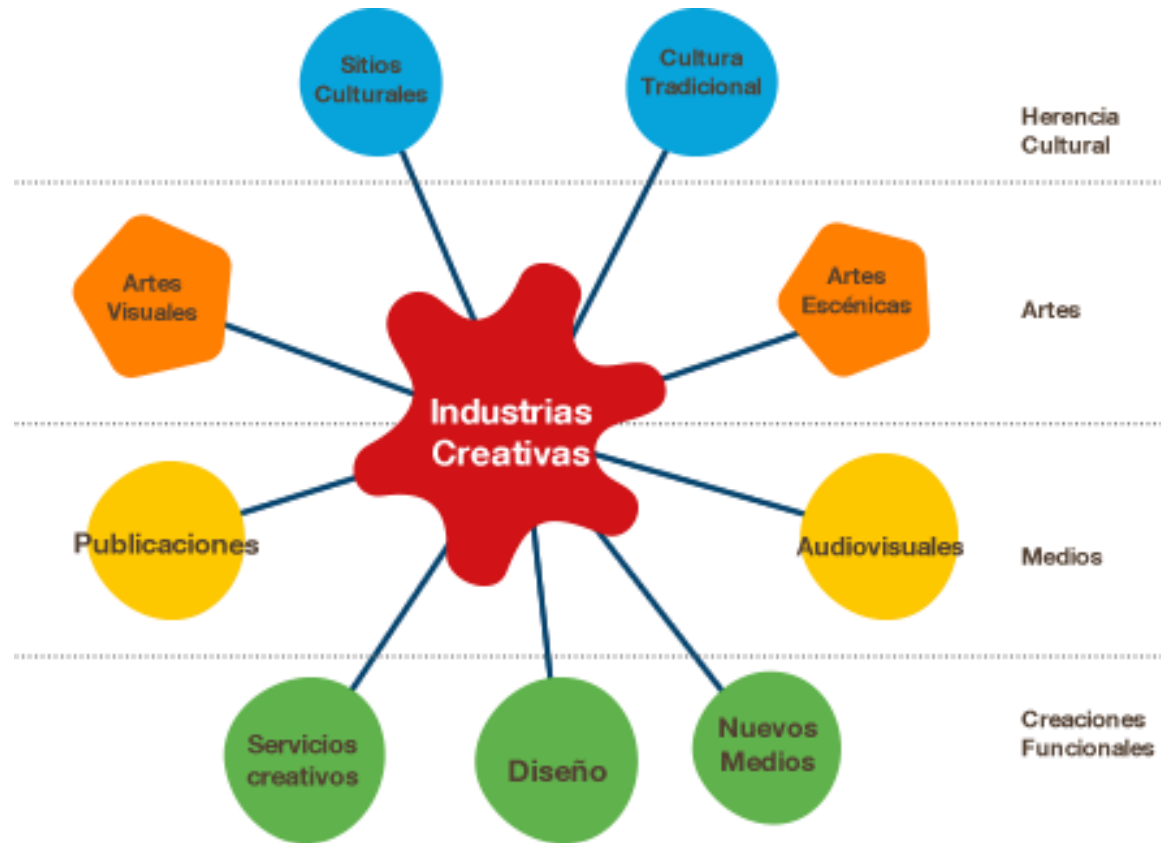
Sitios Culturales

Cultura Tradicional

Herencia Cultural

Artes Visuales

Artes Escénicas

Artes

Industrias Creativas

Publicaciones

Audiovisuales

Medios

Servicios creativos

Diseño

Nuevos Medios

Creaciones Funcionales